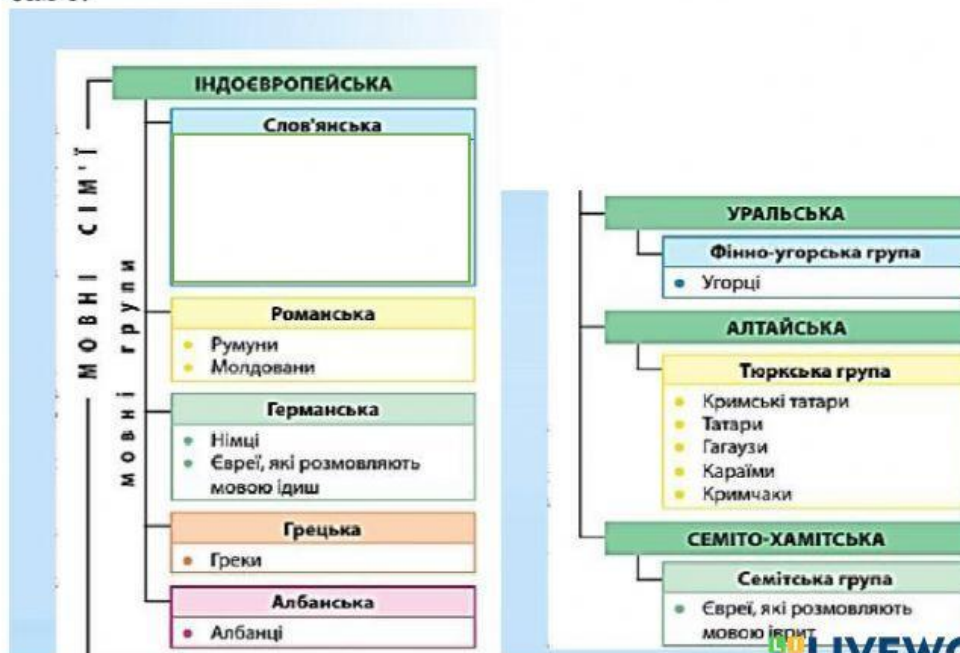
МОВНІ СІМ'Ї

ІНДОЄВРОПЕЙСЬКА

мовні групи

Слов'янська

Романська
• Румуни
• Молдовани

Германська
• Німці
• Євреї, які розмовляють мовою ідиш

Грецька
• Греки

Албанська
• Албанці

УРАЛЬСЬКА

Фінно-угорська група
• Угорці

АЛТАЙСЬКА

Тюркська група
• Кримські татари
• Татари
• Гагаузи
• Караїми
• Кримчаки

СЕМІТО-ХАМІТСЬКА

Семітська група
• Євреї, які розмовляють мовою іврит

LIVEWO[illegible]